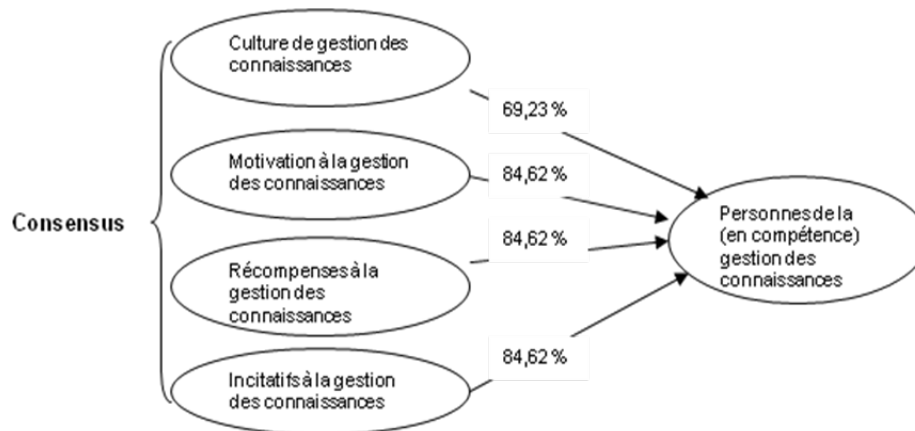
Consensus

Culture de gestion des connaissances

Motivation à la gestion des connaissances

Récompenses à la gestion des connaissances

Incitatifs à la gestion des connaissances

69,23 %

84,62 %

84,62 %

84,62 %

Personnes de la (en compétence) gestion des connaissances